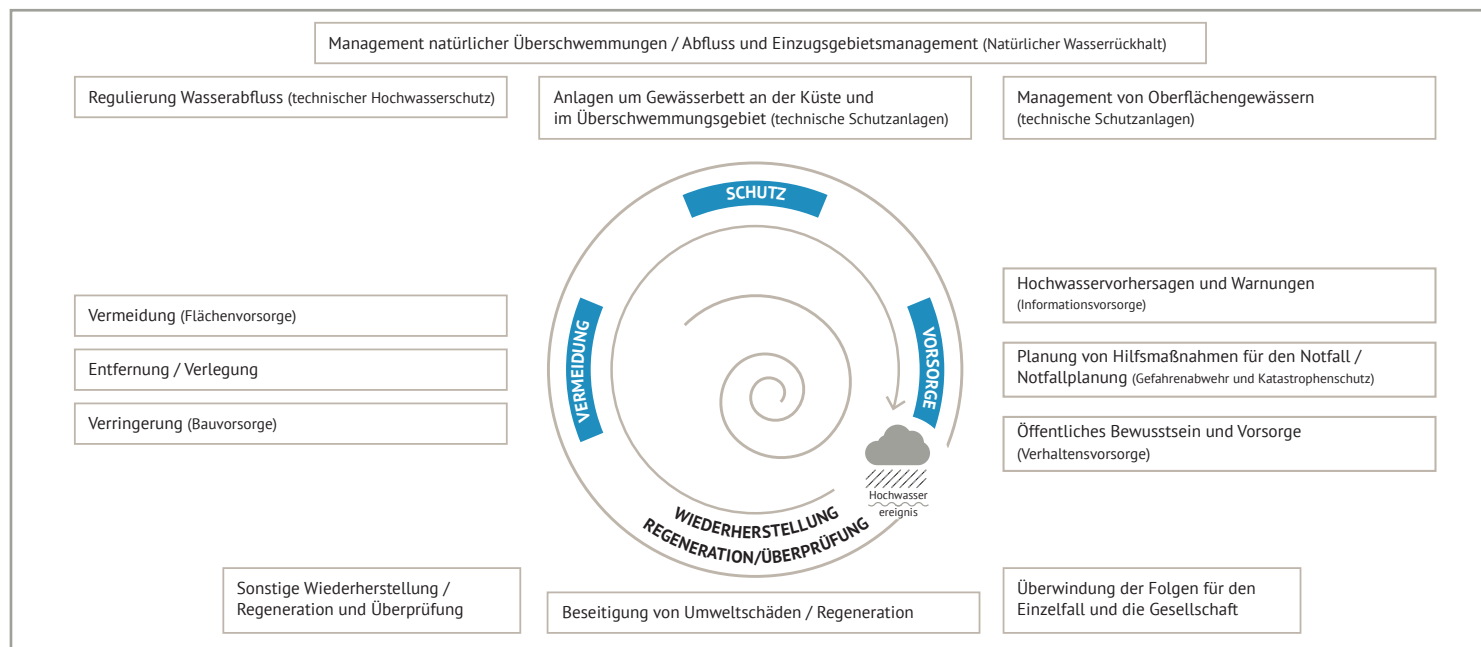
Management natürlicher Überschwemmungen / Abfluss und Einzugsgebietsmanagement (Natürlicher Wasserrückhalt)

Regulierung Wasserabfluss (technischer Hochwasserschutz)

Anlagen um Gewässerbett an der Küste und im Überschwemmungsgebiet (technische Schutzanlagen)

Management von Oberflächengewässern (technische Schutzanlagen)

SCHUTZ

VERMEIDUNG

VORSORGE

Vermeidung (Flächenvorsorge)

Entfernung / Verlegung

Verringerung (Bauvorsorge)

Hochwasservorhersagen und Warnungen (Informationsvorsorge)

Planung von Hilfsmaßnahmen für den Notfall / Notfallplanung (Gefahrenabwehr und Katastrophenschutz)

Öffentliches Bewusstsein und Vorsorge (Verhaltensvorsorge)

Hochwasser ereignis

WIEDERHERSTELLUNG REGENERATION/ÜBERPRÜFUNG

Sonstige Wiederherstellung / Regeneration und Überprüfung

Beseitigung von Umweltschäden / Regeneration

Überwindung der Folgen für den Einzelfall und die Gesellschaft